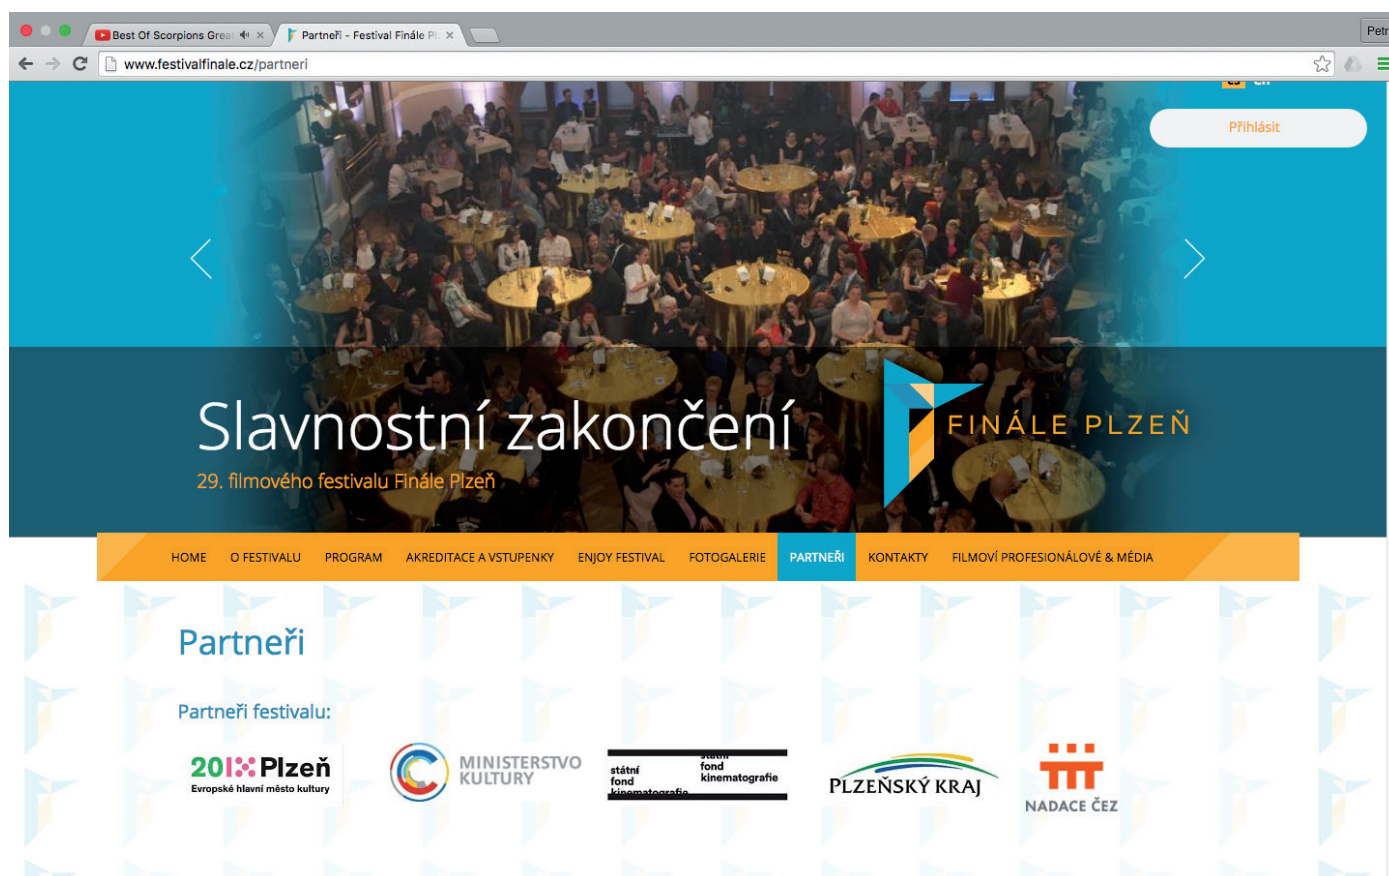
Best Of Scorpions Great
Partneři - Festival Finále Pl
Petr
www.festivalfinale.cz/partneri

Přihlásit

Slavnostní zakončení
29. filmového festivalu Finále Plzeň

FINÁLE PLZEŇ

HOME O FESTIVALU PROGRAM AKREDITACE A VSTUPENKY ENJOY FESTIVAL FOTOGALERIE PARTNEŘI KONTAKTY FILMOVÍ PROFESIONÁLOVÉ & MÉDIA

Partneři

Partneři festivalu:

2015 Plzeň
Evropské hlavní město kultury

MINISTERSTVO KULTURY

státní fond kinematografie
státní fond kinematografie

PLZEŇSKÝ KRAJ

NADACE ČEZ